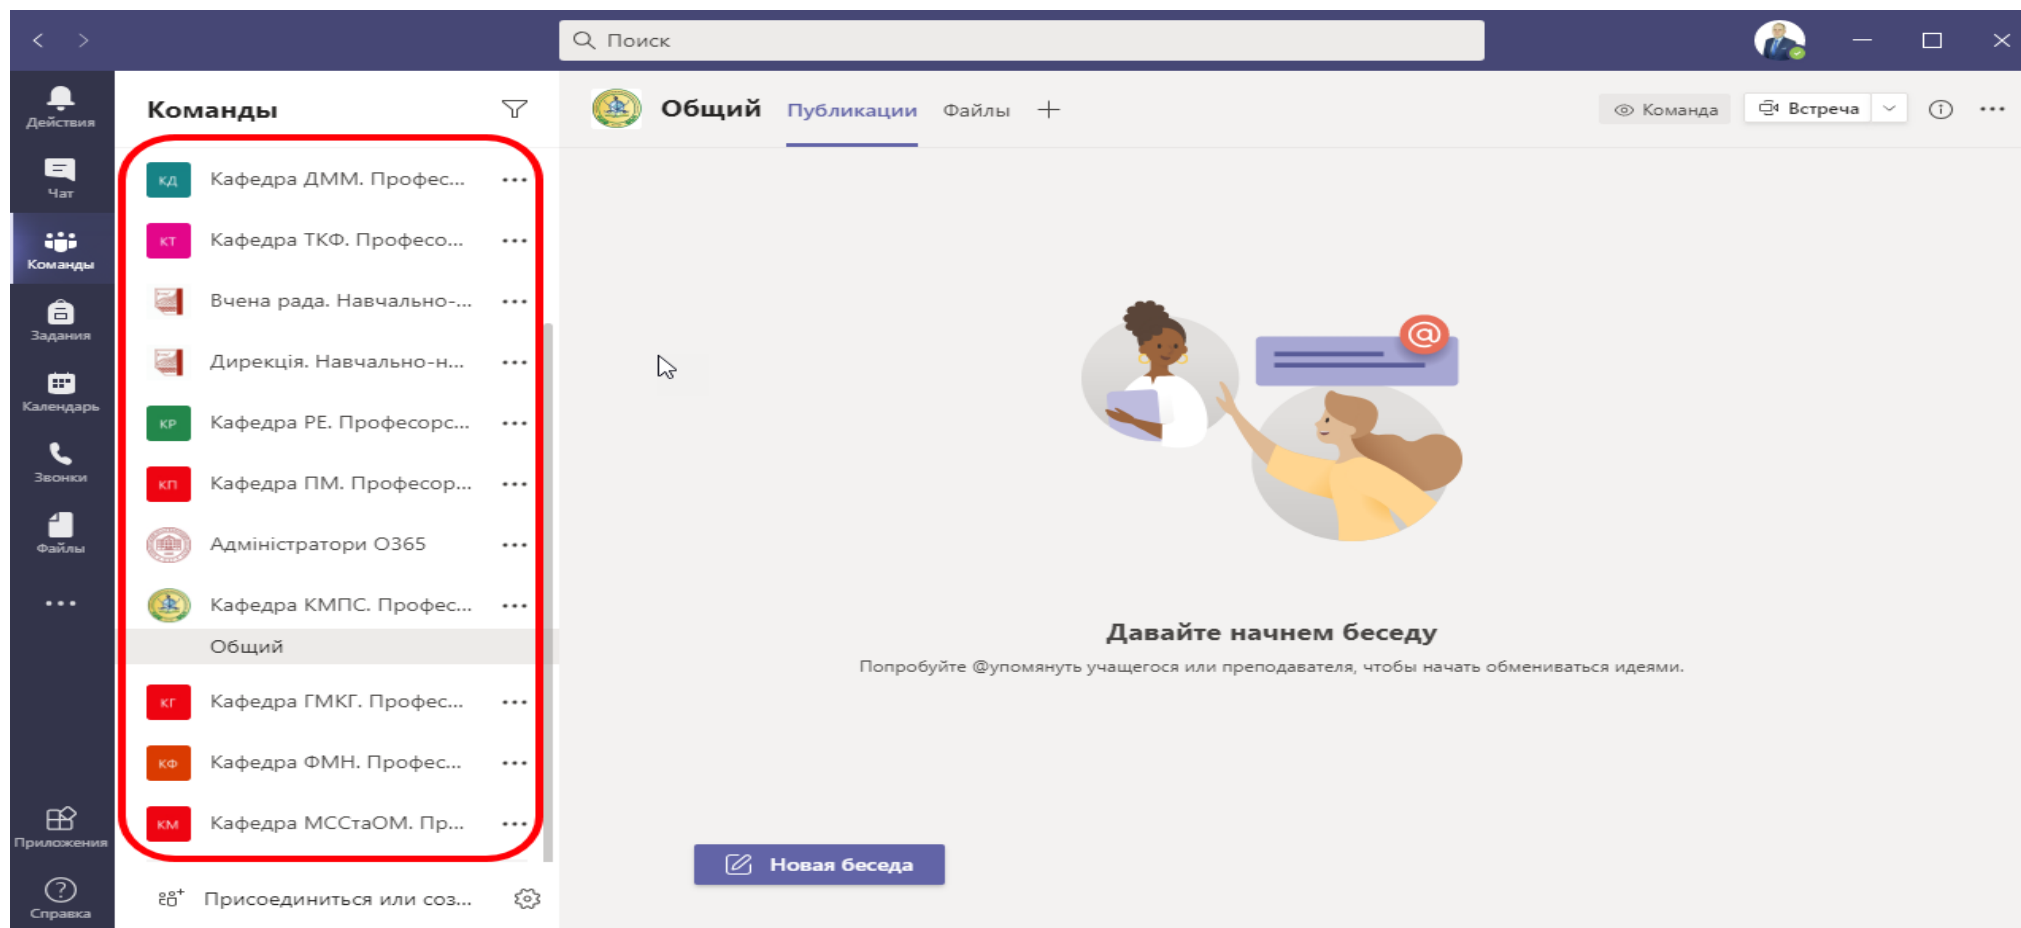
Поиск

Действия
Чат
Команды
Задания
Календарь
Звонки
Файлы
...
Приложения
Справка

Команды

КД Кафедра ДММ. Профес... ...
КТ Кафедра ТКФ. Професо... ...
Вчена рада. Навчально-... ...
Дирекція. Навчально-н... ...
КР Кафедра РЕ. Професорс... ...
КП Кафедра ПМ. Професор... ...
Адміністратори О365 ...
Кафедра КМПС. Профес... ...
Общий
КГ Кафедра ГМКГ. Профес... ...
КФ Кафедра ФМН. Профес... ...
КМ Кафедра МССтаОМ. Пр... ...

Присоединиться или соз...

Общий Публикации Файлы +

Команда Встреча ...

Давайте начнем беседу
Попробуйте @упомянуть учащегося или преподавателя, чтобы начать обмениваться идеями.

Новая беседа